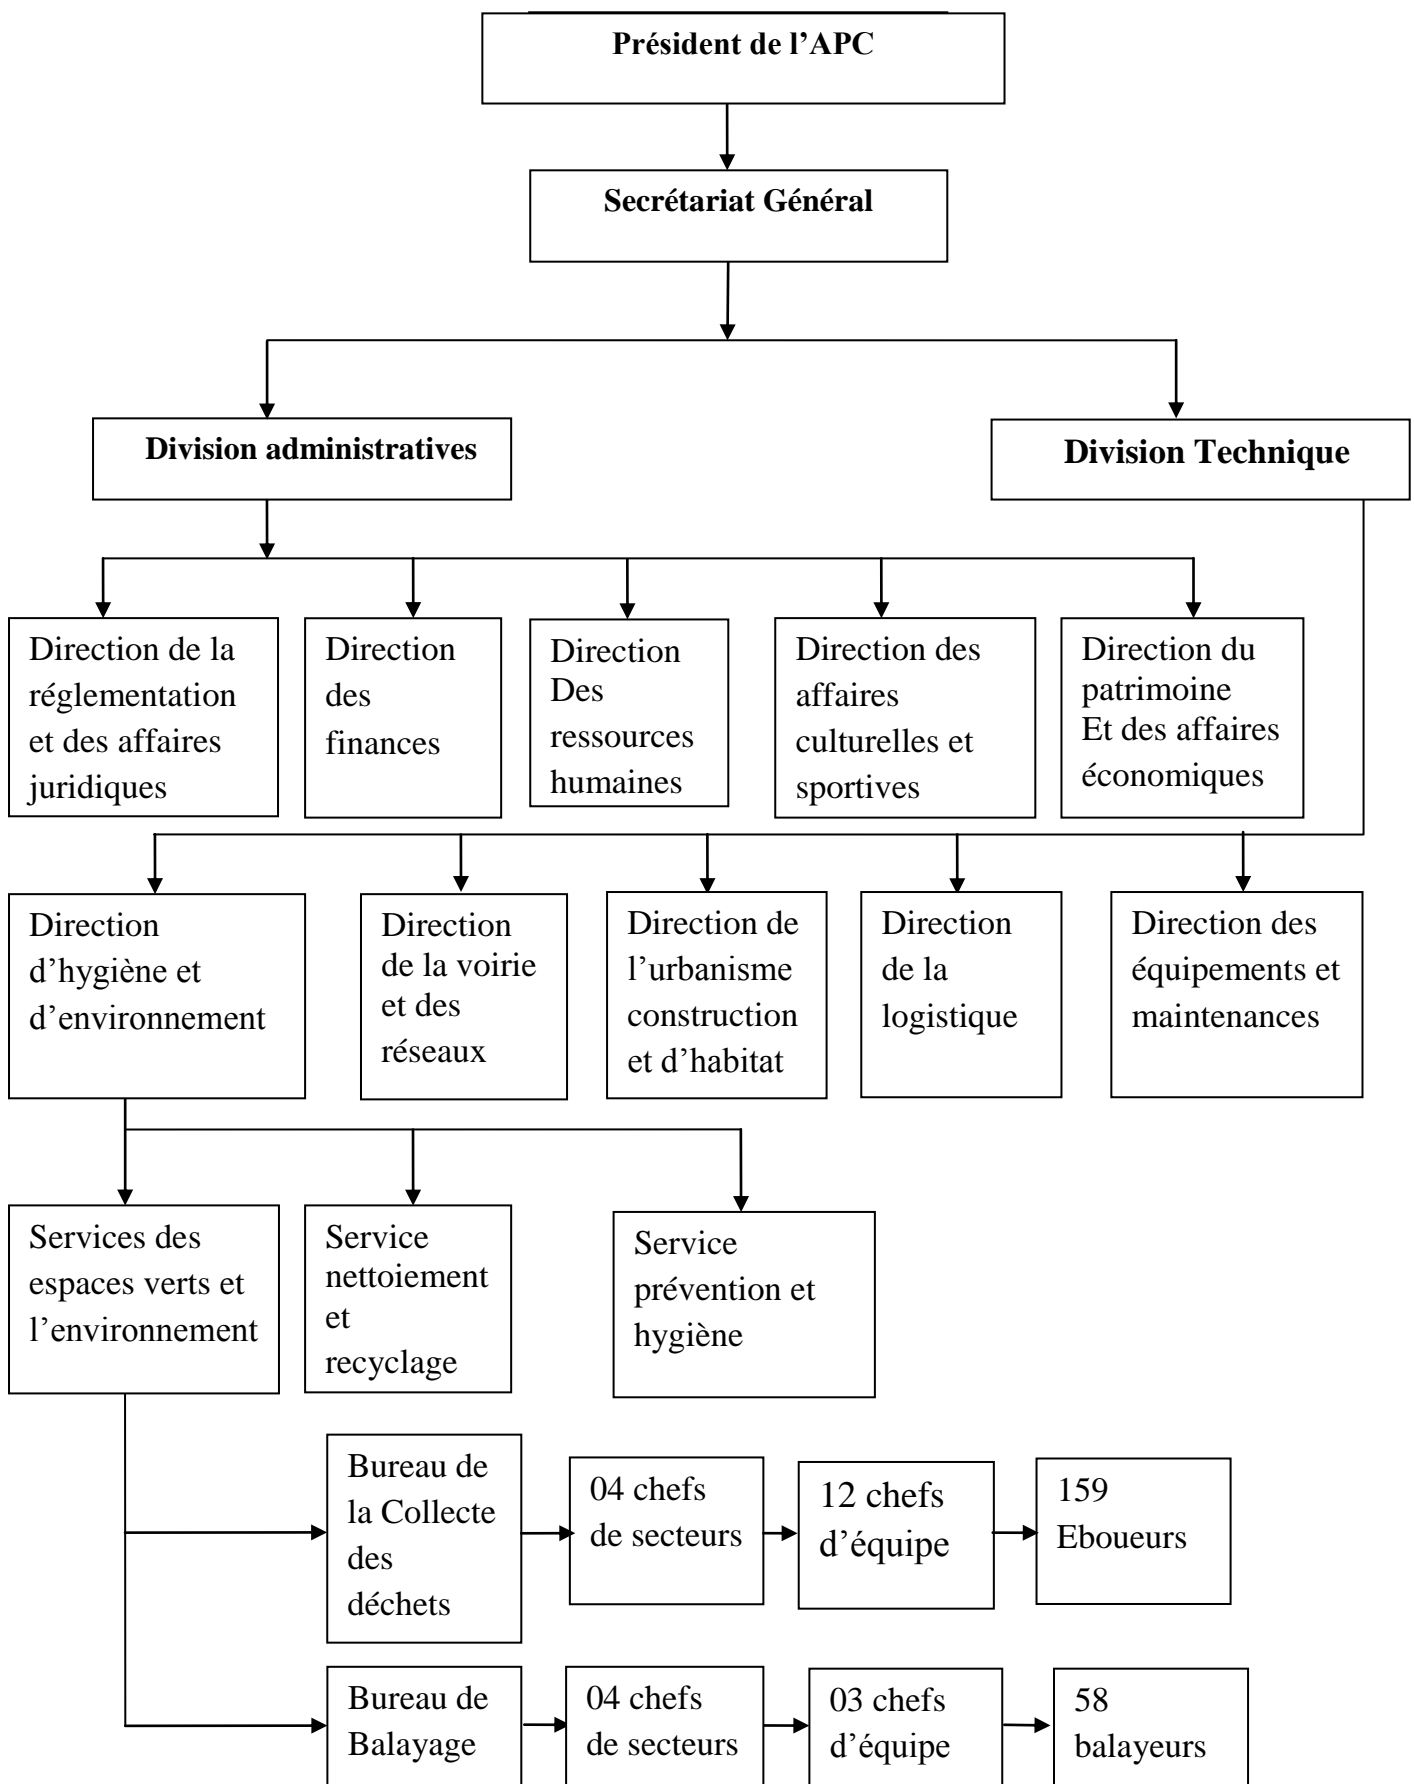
Président de l'APC

Secrétariat Général

Division administratives

Division Technique

Direction de la réglementation et des affaires juridiques

Direction des finances

Direction Des ressources humaines

Direction des affaires culturelles et sportives

Direction du patrimoine Et des affaires économiques

Direction d'hygiène et d'environnement

Direction de la voirie et des réseaux

Direction de l'urbanisme construction et d'habitat

Direction de la logistique

Direction des équipements et maintenances

Services des espaces verts et l'environnement

Service nettoiement et recyclage

Service prévention et hygiène

Bureau de la Collecte des déchets

04 chefs de secteurs

12 chefs d'équipe

159 Eboueurs

Bureau de Balayage

04 chefs de secteurs

03 chefs d'équipe

58 balayeurs